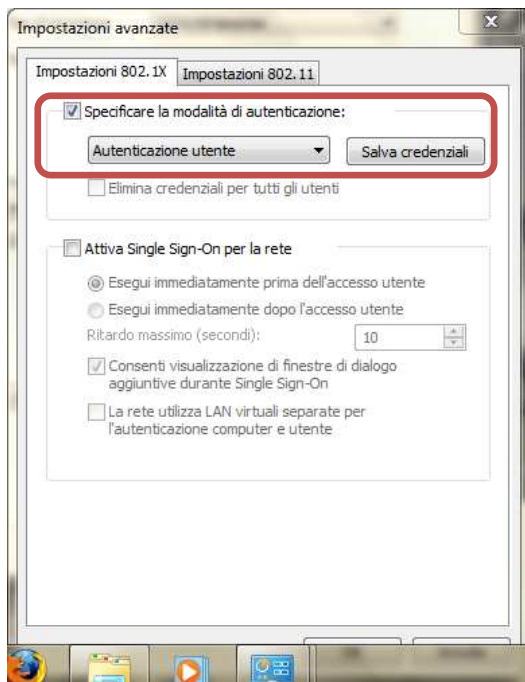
Impostazioni avanzate

Impostazioni 802.1X | Impostazioni 802.11

Specificare la modalità di autenticazione:

Autenticazione utente

Salva credenziali

Elimina credenziali per tutti gli utenti

Attiva Single Sign-On per la rete

Esegui immediatamente prima dell'accesso utente

Esegui immediatamente dopo l'accesso utente

Ritardo massimo (secondi):

10

Consenti visualizzazione di finestre di dialogo aggiuntive durante Single Sign-On

La rete utilizza LAN virtuali separate per l'autenticazione computer e utente